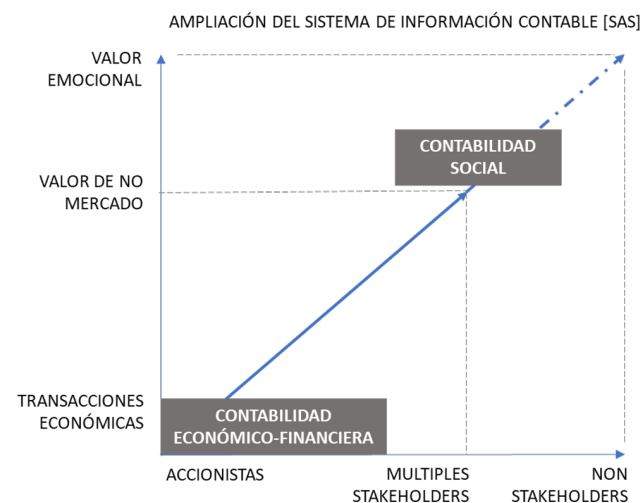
AMPLIACIÓN DEL SISTEMA DE INFORMACIÓN CONTABLE [SAS]

VALOR EMOCIONAL

VALOR DE NO MERCADO

TRANSACCIONES ECONÓMICAS

CONTABILIDAD SOCIAL

CONTABILIDAD ECONÓMICO-FINANCIERA

ACCIONISTAS

MULTIPLES STAKEHOLDERS

NON STAKEHOLDERS